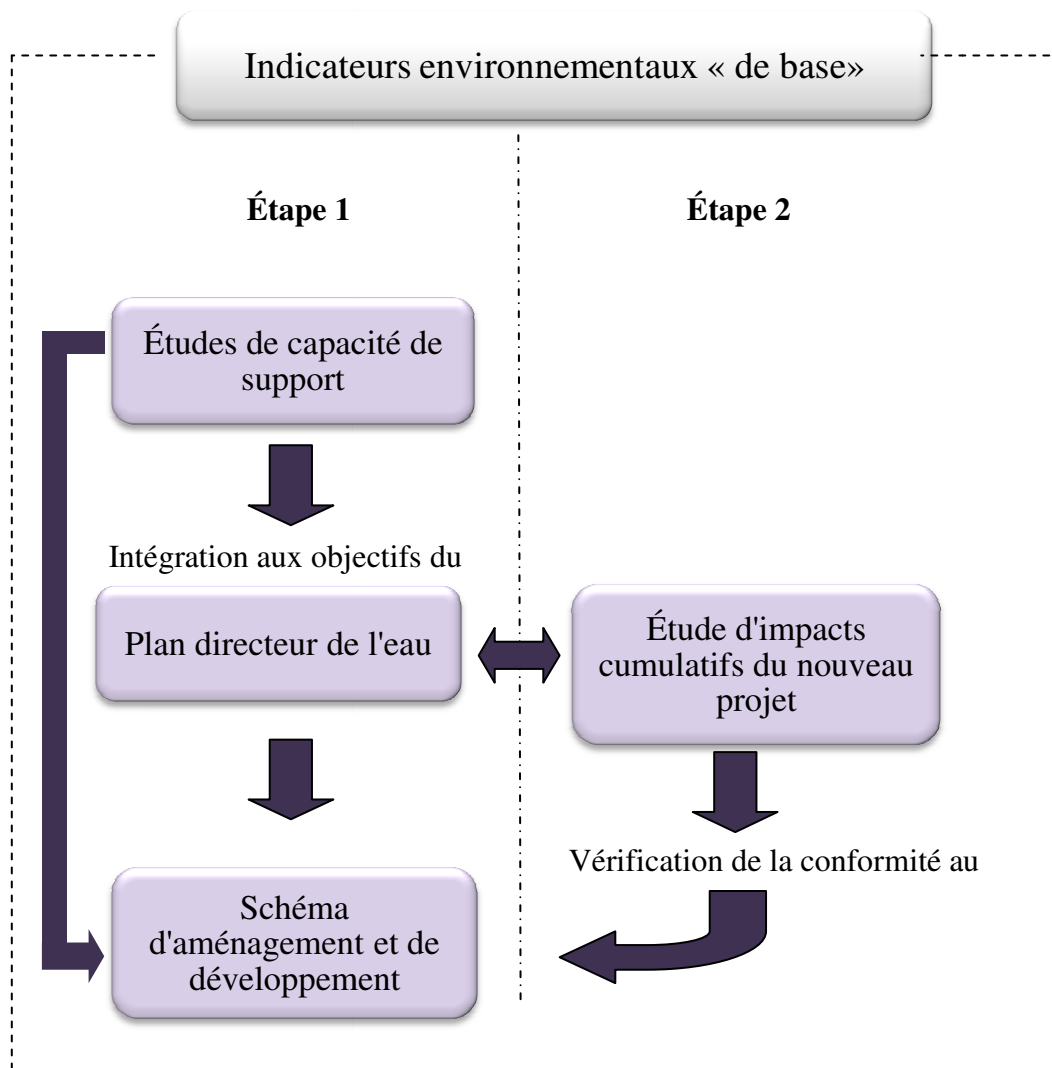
Indicateurs environnementaux « de base»

Étape 1

Étape 2

Études de capacité de support

Intégration aux objectifs du

Plan directeur de l'eau

Étude d'impacts cumulatifs du nouveau projet

Vérification de la conformité au

Schéma d'aménagement et de développement